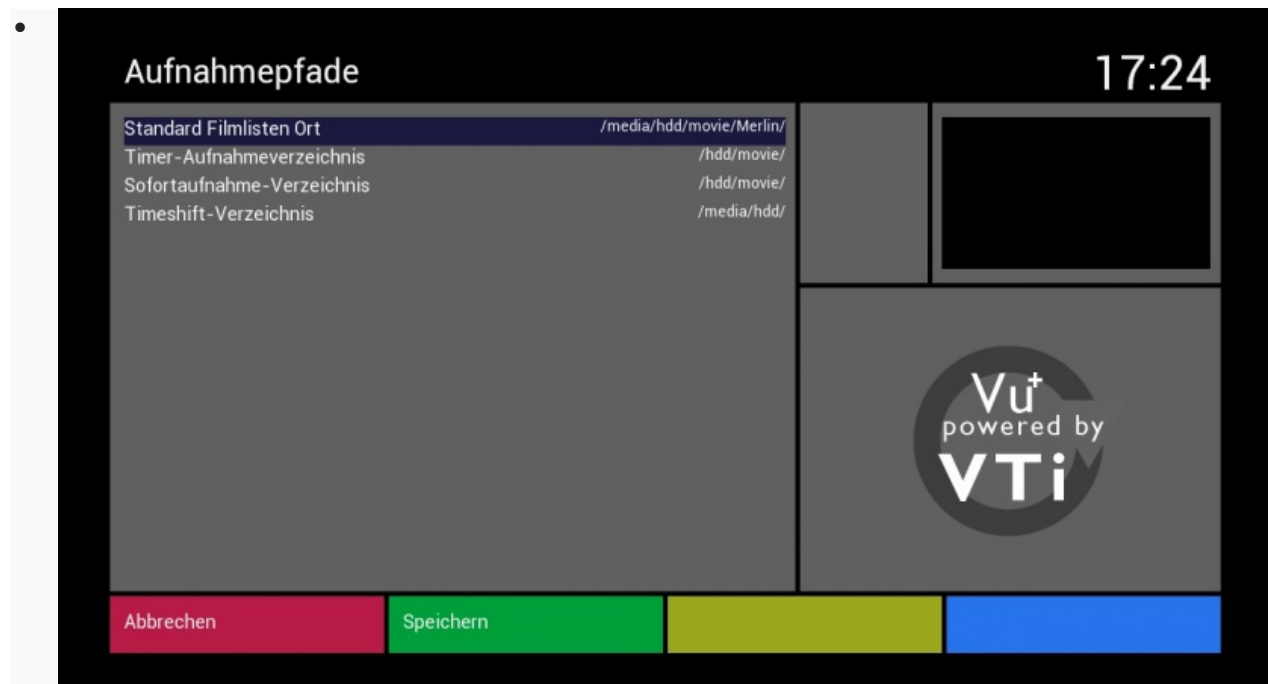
Aufnahmepfade

17:24

Standard Filmlisten Ort /media/hdd/movie/Merlin/
Timer-Aufnahmeverzeichnis /hdd/movie/
Sofortaufnahme-Verzeichnis /hdd/movie/
Timeshift-Verzeichnis /media/hdd/

Vu+
powered by
VTi

Abbrechen

Speichern